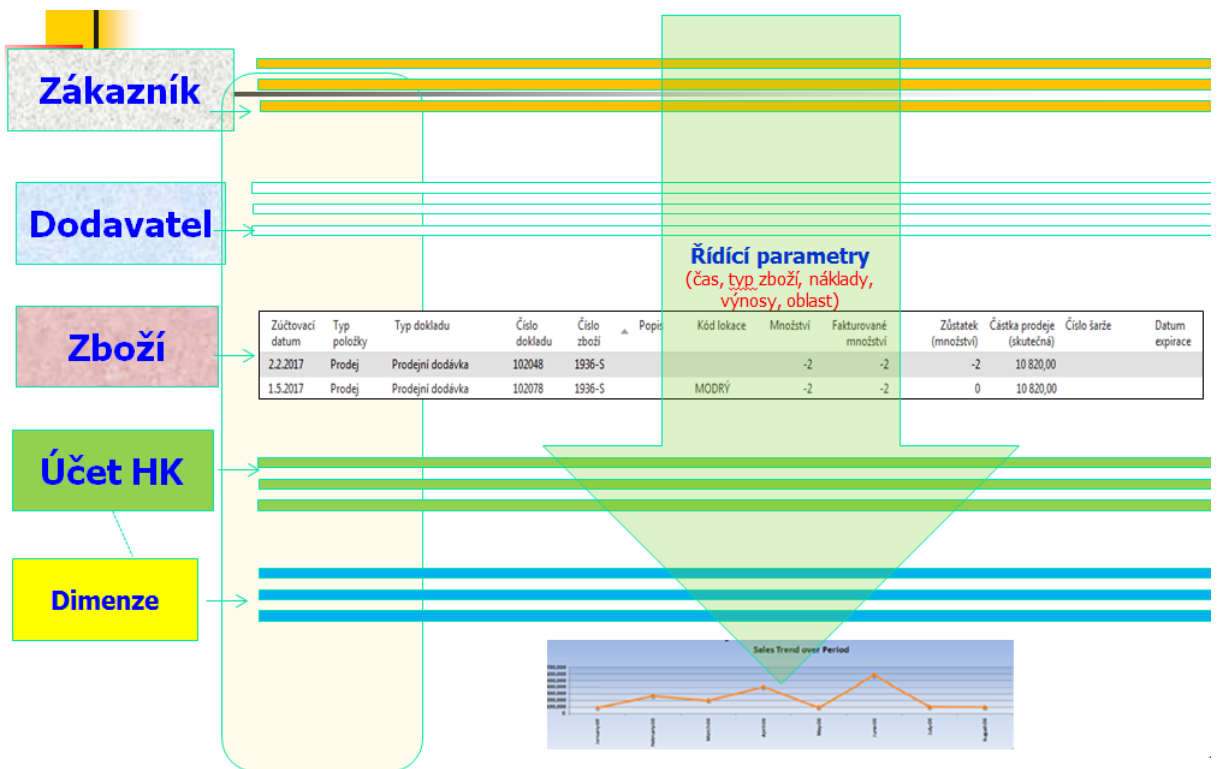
Zákazník

Dodavatel

Řídící parametry
(čas, typ zboží, náklady, výnosy, oblast)

Zboží

| Zúčtovací datum | Typ položky | Typ dokladu | Číslo dokladu | Číslo zboží | Popis | Kód lokace | Množství | Fakturované množství | Zůstatek (množství) | Částka prodeje (skutečná) | Číslo šarže | Datum expirace |
|---|---|---|---|---|---|---|---|---|---|---|---|---|
| 2.2.2017 | Prodej | Prodejní dodávka | 102048 | 1936-S | | | -2 | -2 | -2 | 10 820,00 | | |
| 1.5.2017 | Prodej | Prodejní dodávka | 102078 | 1936-S | | MODRÝ | -2 | -2 | 0 | 10 820,00 | | |

Účet HK

Dimenze

Sales Trend over Period